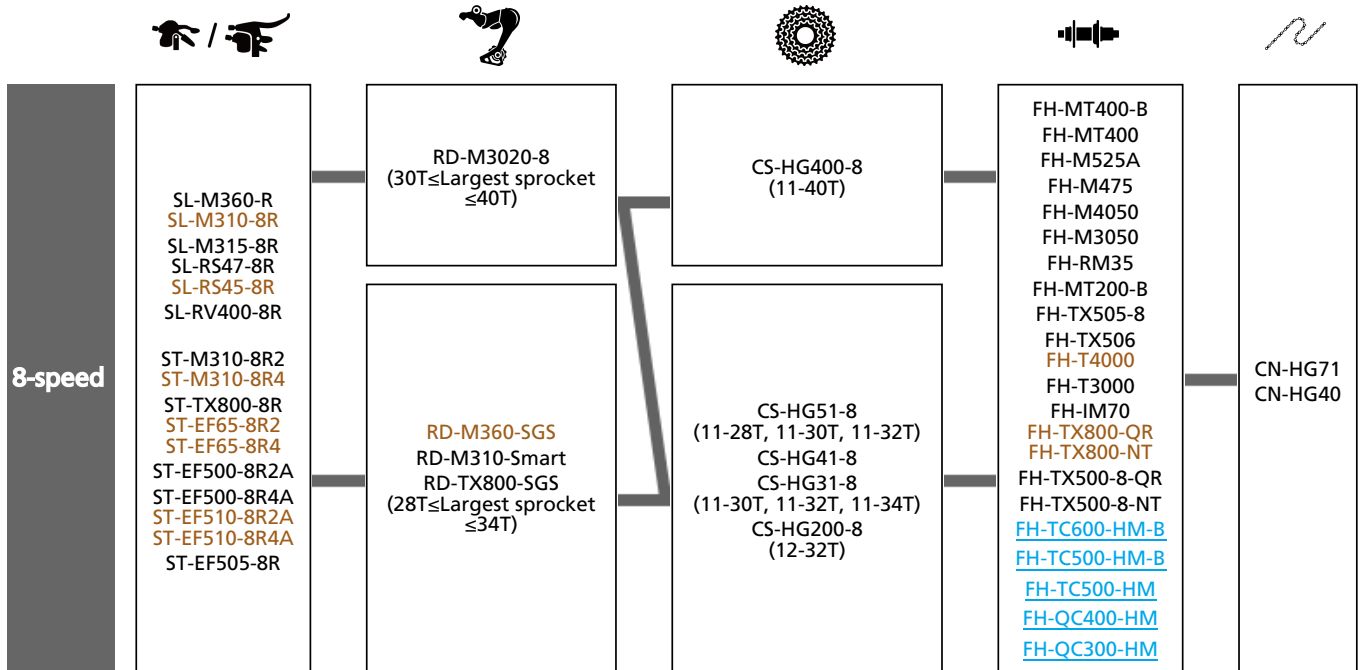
8-speed

SL-M360-R
SL-M310-8R
SL-M315-8R
SL-RS47-8R
SL-RS45-8R
SL-RV400-8R

ST-M310-8R2
ST-M310-8R4
ST-TX800-8R
ST-EF65-8R2
ST-EF65-8R4
ST-EF500-8R2A
ST-EF500-8R4A
ST-EF510-8R2A
ST-EF510-8R4A
ST-EF505-8R

RD-M3020-8
(30T≤Largest sprocket ≤40T)

RD-M360-SGS
RD-M310-Smart
RD-TX800-SGS
(28T≤Largest sprocket ≤34T)

CS-HG400-8
(11-40T)

CS-HG51-8
(11-28T, 11-30T, 11-32T)
CS-HG41-8
CS-HG31-8
(11-30T, 11-32T, 11-34T)
CS-HG200-8
(12-32T)

FH-MT400-B
FH-MT400
FH-M525A
FH-M475
FH-M4050
FH-M3050
FH-RM35
FH-MT200-B
FH-TX505-8
FH-TX506
FH-T4000
FH-T3000
FH-IM70
FH-TX800-QR
FH-TX800-NT
FH-TX500-8-QR
FH-TX500-8-NT
FH-TC600-HM-B
FH-TC500-HM-B
FH-TC500-HM
FH-QC400-HM
FH-QC300-HM

CN-HG71
CN-HG40